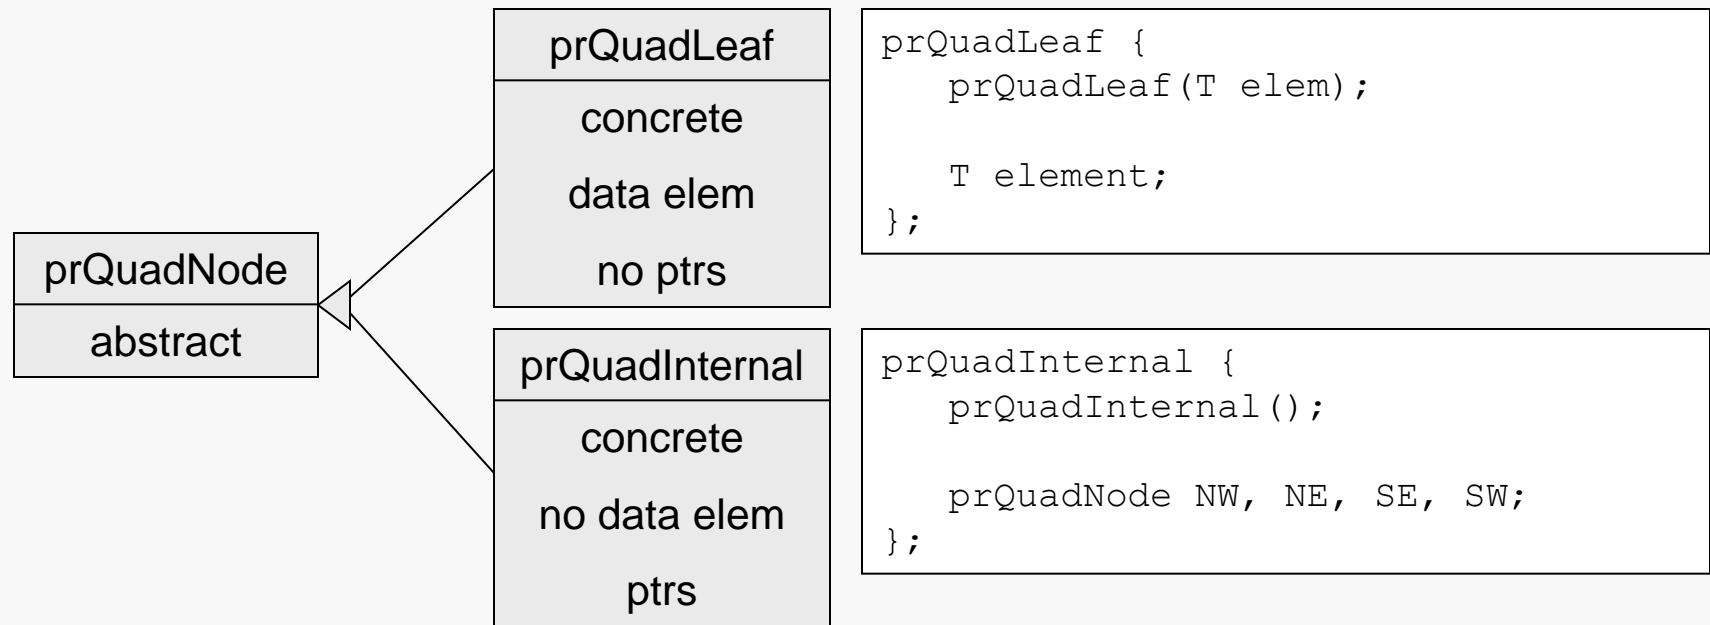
prQuadNode
abstract

prQuadLeaf
concrete
data elem
no ptrs

prQuadInternal
concrete
no data elem
ptrs

prQuadLeaf {
prQuadLeaf(T elem);

T element;
};

prQuadInternal {
prQuadInternal();

prQuadNode NW, NE, SE, SW;
};